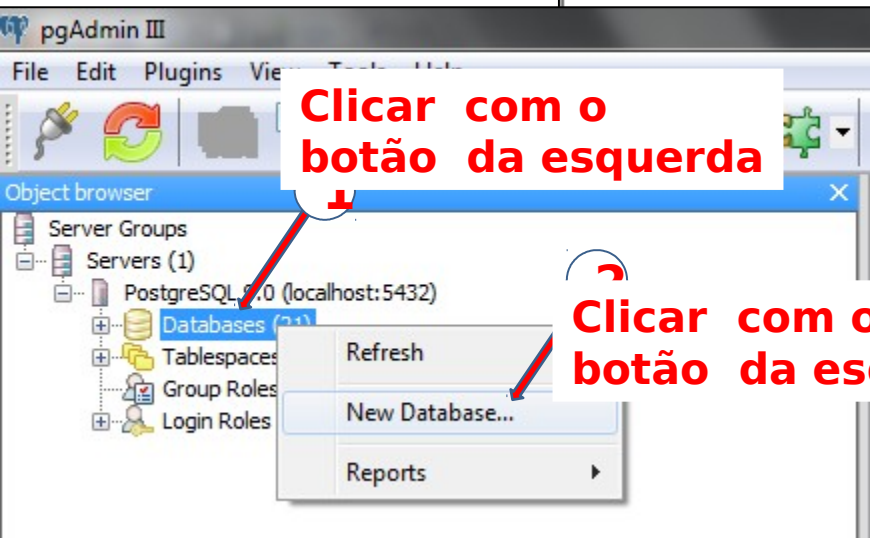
pgAdmin III

File Edit Plugins View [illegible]

Clicar com o botão da esquerda

1

Object browser

Server Groups

Servers (1)

PostgreSQL 9.0 (localhost:5432)

Databases (21)

Tablespaces

Group Roles

Login Roles

2

Clicar com o botão da es

Refresh

New Database...

Reports